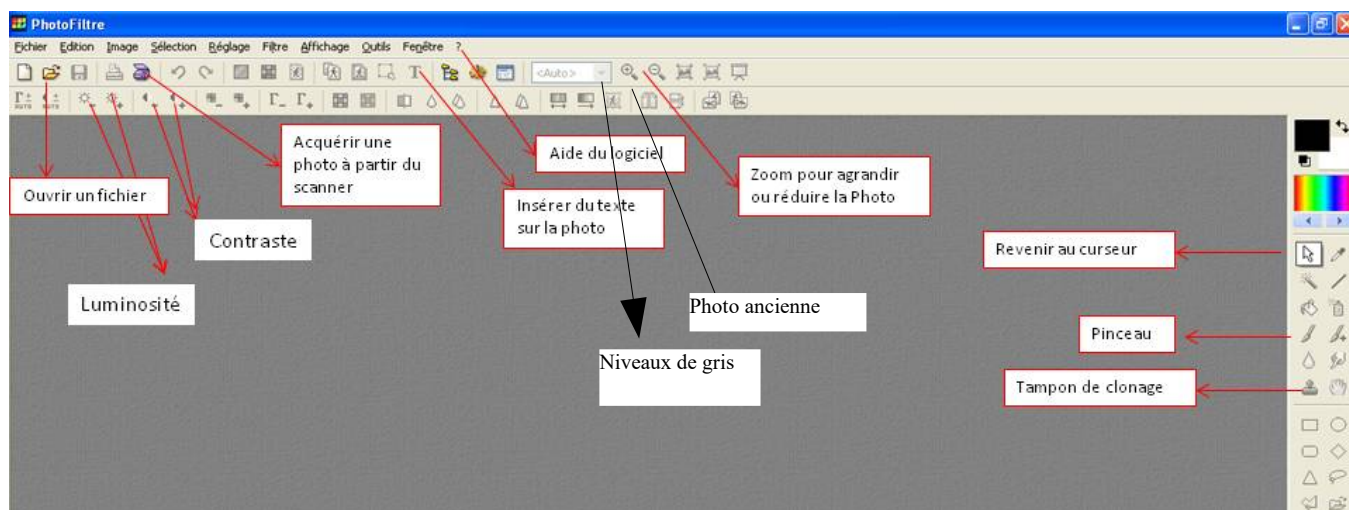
PhotoFiltre

Fichier Edition Image Sélection Réglage Filtre Affichage Outils Fenêtre ?

<Auto>

Acquérir une photo à partir du scanner

Aide du logiciel

Zoom pour agrandir ou réduire la Photo

Ouvrir un fichier

Insérer du texte sur la photo

Contraste

Revenir au curseur

Luminosité

Photo ancienne

Pinceau

Niveaux de gris

Tampon de clonage